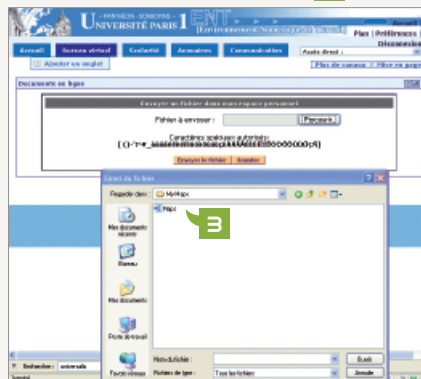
PANTHÉON - SORBONNE
UNIVERSITÉ PARIS 1
ENT
Environnement Numérique de Travail
Accueil
Plan | Préférences |
Déconnexion

Accueil
Bureau virtuel
Scolarité
Annuaires
Communication
Accès direct :

Ajouter un onglet
Plan du campus | Filtre en page

Documents en ligne

Envoyer un fichier dans mon espace personnel

Fichier à envoyer :
Parcourir...

Caractères spéciaux autorisés :
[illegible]

Envoyer le fichier
Annuler

Envoi du fichier
Regarder dans :
MyMaps
Maps

Mes documents récents
Bureau
Mes documents
Poste de travail
Favoris réseau

Nom du fichier :
Ouvrir
Fichiers de type :
Tous les fichiers
Annuler

3

Rechercher : universelle